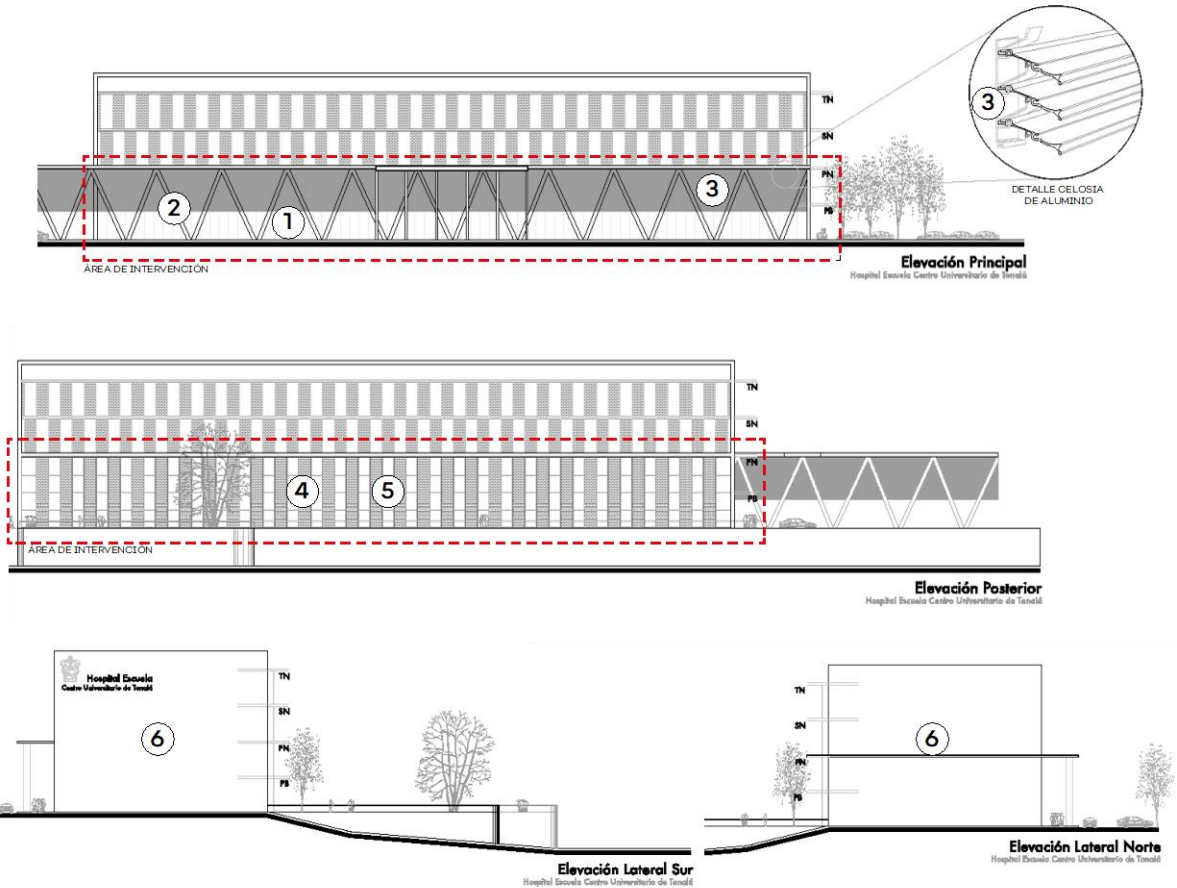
3
DETALLE CELOSIA
DE ALUMINIO

TN
SN
PN
PB

2
1
3

ÁREA DE INTERVENCIÓN

Elevación Principal
Hospital Escuela Centro Universitario de Tonalá

TN
SN
PN
PB

4
5

ÁREA DE INTERVENCIÓN

Elevación Posterior
Hospital Escuela Centro Universitario de Tonalá

Hospital Escuela
Centro Universitario de Tonalá

TN
SN
PN
PB

6

Elevación Lateral Sur
Hospital Escuela Centro Universitario de Tonalá

TN
SN
PN
PB

6

Elevación Lateral Norte
Hospital Escuela Centro Universitario de Tonalá